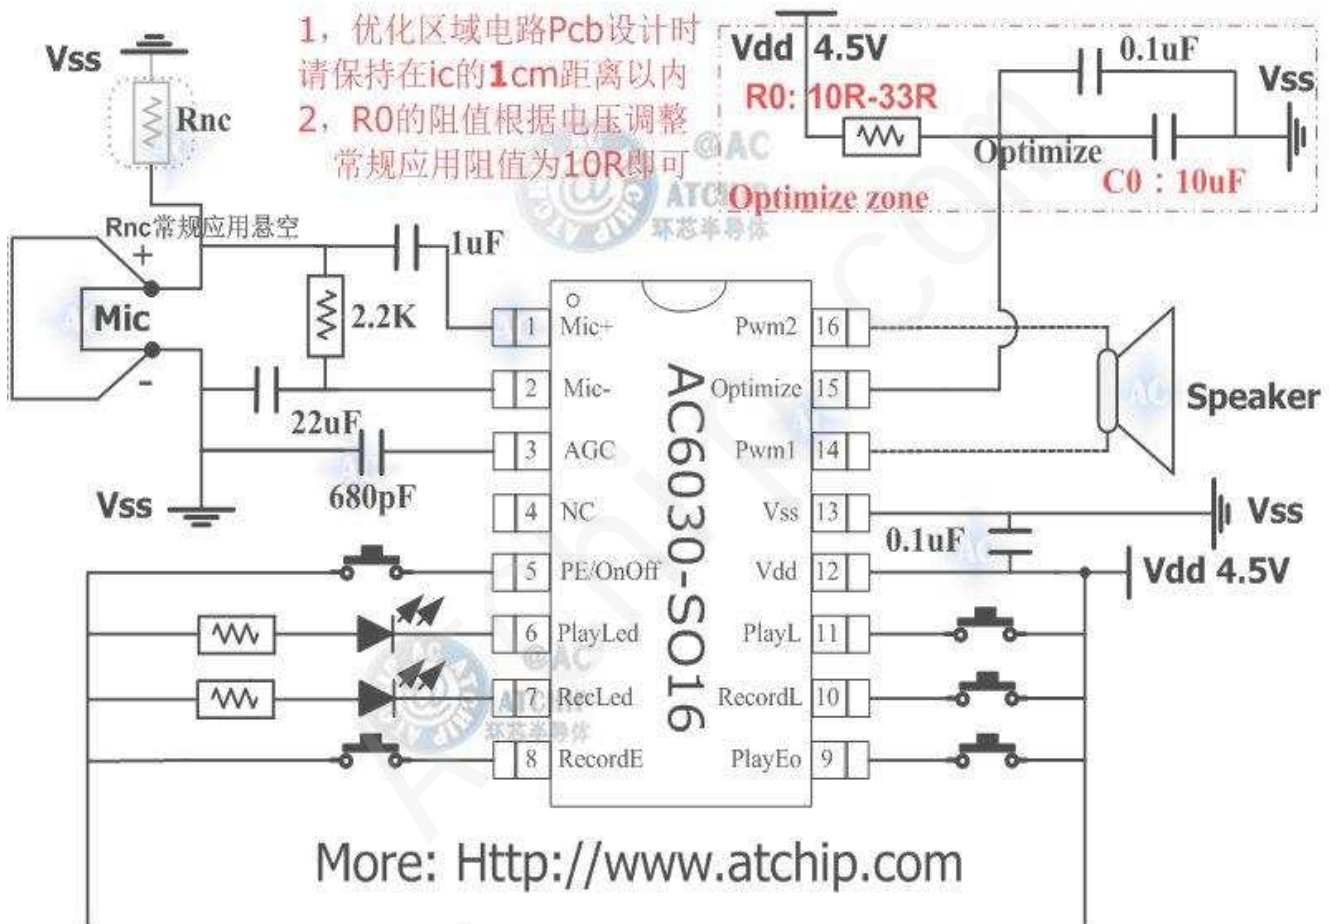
1，优化区域电路Pcb设计时请保持在ic的1cm距离以内
2，R0的阻值根据电压调整
常规应用阻值为10R即可

Vdd 4.5V
R0: 10R-33R
0.1uF
Vss
Optimize
C0 : 10uF
Optimize zone

Vss
Rnc
Rnc常规应用悬空
+
Mic
-
1uF
2.2K
22uF
680pF
Vss

1 Mic+
2 Mic-
3 AGC
4 NC
5 PE/OnOff
6 PlayLed
7 RecLed
8 RecordE

AC6030-SO16

16 Pwm2
15 Optimize
14 Pwm1
13 Vss
12 Vdd
11 PlayL
10 RecordL
9 PlayEo

Speaker
Vss
0.1uF
Vdd 4.5V

@AC
ATCHIP
环芯半导体

More: Http://www.atchip.com